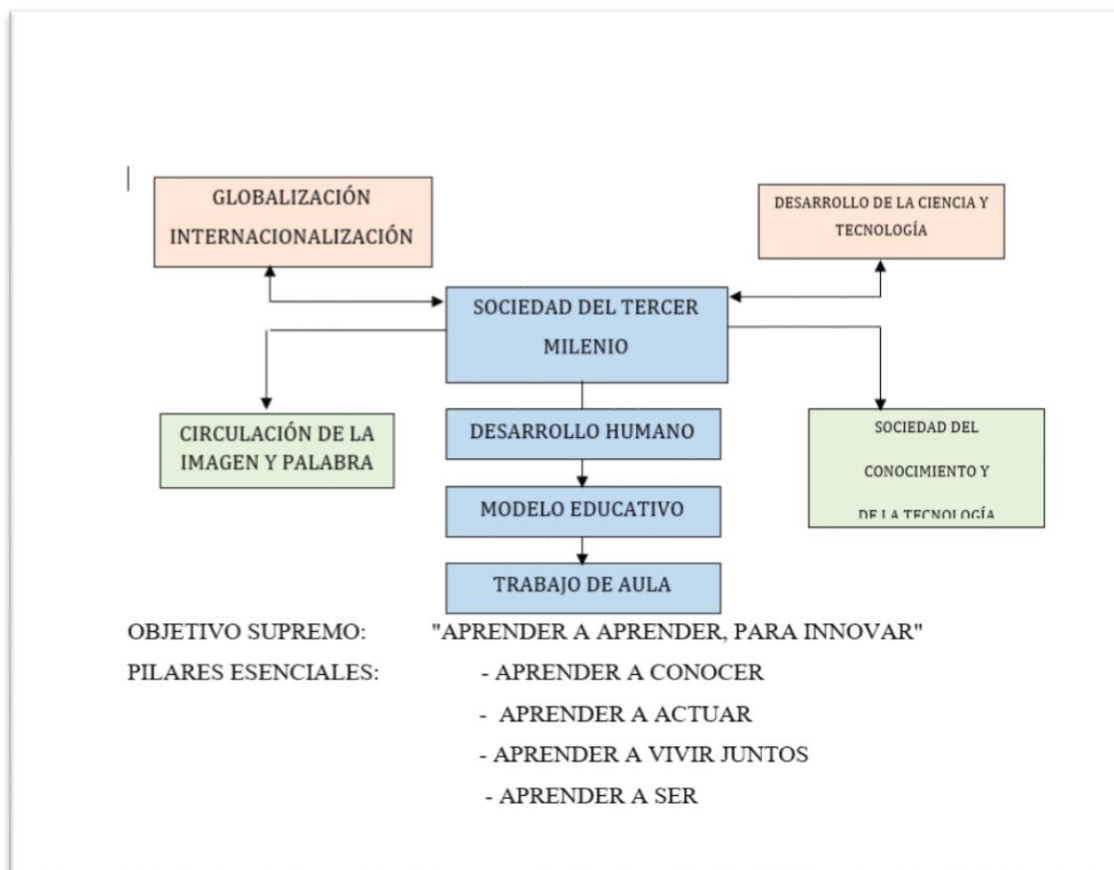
GLOBALIZACIÓN INTERNACIONALIZACIÓN

DESARROLLO DE LA CIENCIA Y TECNOLOGÍA

SOCIEDAD DEL TERCER MILENIO

CIRCULACIÓN DE LA IMAGEN Y PALABRA

DESARROLLO HUMANO

SOCIEDAD DEL CONOCIMIENTO Y DE LA TECNOLOGÍA

MODELO EDUCATIVO

TRABAJO DE AULA

OBJETIVO SUPREMO: "APRENDER A APRENDER, PARA INNOVAR"

PILARES ESENCIALES: - APRENDER A CONOCER

- APRENDER A ACTUAR

- APRENDER A VIVIR JUNTOS

- APRENDER A SER